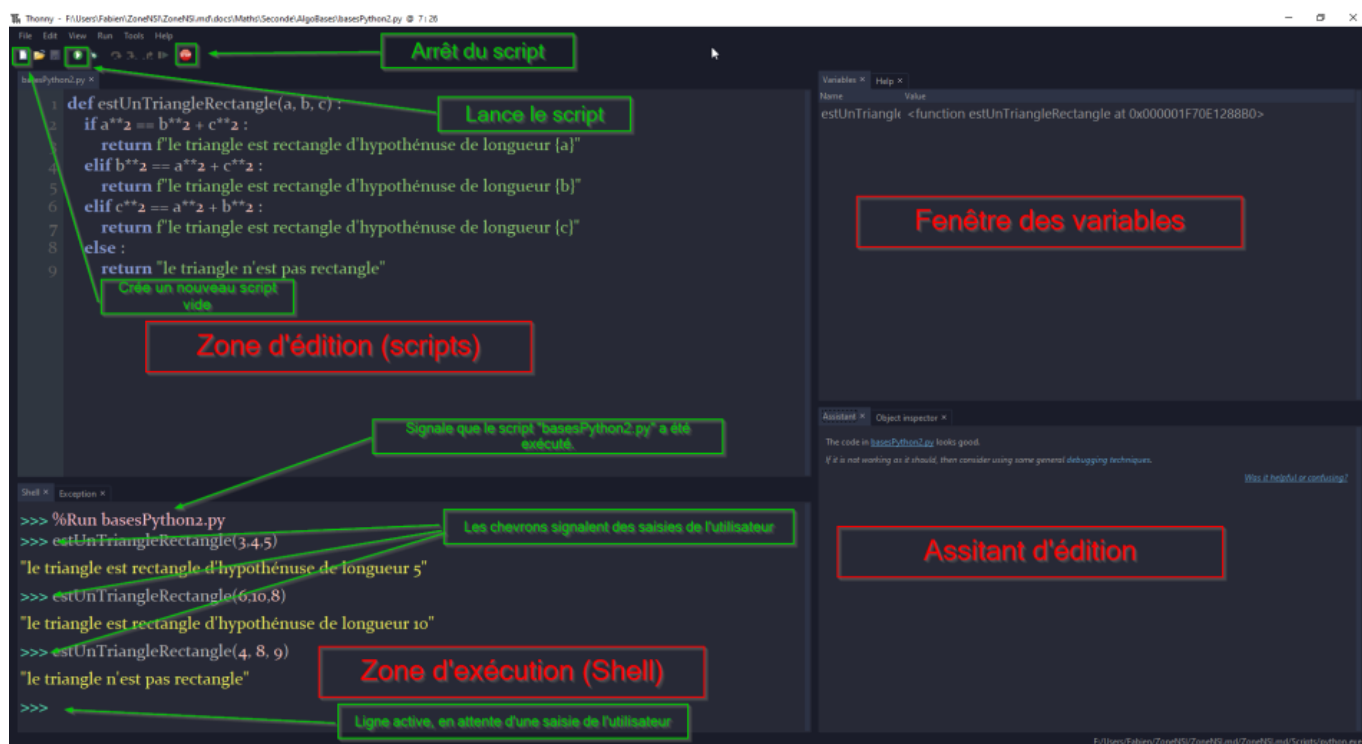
Thonny - F:\Users\Fabien\ZoneNSI\ZoneNSI.md\docs\Maths\Seconde\AlgoBases\basesPython2.py @ 7 : 26

File Edit View Run Tools Help

Arrêt du script

basesPython2.py ×

Lance le script

1 def estUnTriangleRectangle(a, b, c) :
2 if a**2 == b**2 + c**2 :
3 return f"le triangle est rectangle d'hypothénuse de longueur {a}"
4 elif b**2 == a**2 + c**2 :
5 return f"le triangle est rectangle d'hypothénuse de longueur {b}"
6 elif c**2 == a**2 + b**2 :
7 return f"le triangle est rectangle d'hypothénuse de longueur {c}"
8 else :
9 return "le triangle n'est pas rectangle"

Crée un nouveau script vide

Zone d'édition (scripts)

Variables × Help ×

Name Value

estUnTriangl <function estUnTriangleRectangle at 0x000001F70E1288B0>

Fenêtre des variables

Signale que le script "basesPython2.py" a été exécuté.

Shell × Exception ×

>>> %Run basesPython2.py
>>> estUnTriangleRectangle(3,4,5)
"le triangle est rectangle d'hypothénuse de longueur 5"
>>> estUnTriangleRectangle(6,10,8)
"le triangle est rectangle d'hypothénuse de longueur 10"
>>> estUnTriangleRectangle(4, 8, 9)
"le triangle n'est pas rectangle"
>>>

Les chevrons signalent des saisies de l'utilisateur

Zone d'exécution (Shell)

Ligne active, en attente d'une saisie de l'utilisateur

Assistant × Object inspector ×

The code in basesPython2.py looks good.

If it is not working as it should, then consider using some general debugging techniques.

Was it helpful or confusing?

Assitant d'édition

F:/Users/Fabien/ZoneNSI/ZoneNSI.md/ZoneNSI.md/Scripts/python.exe